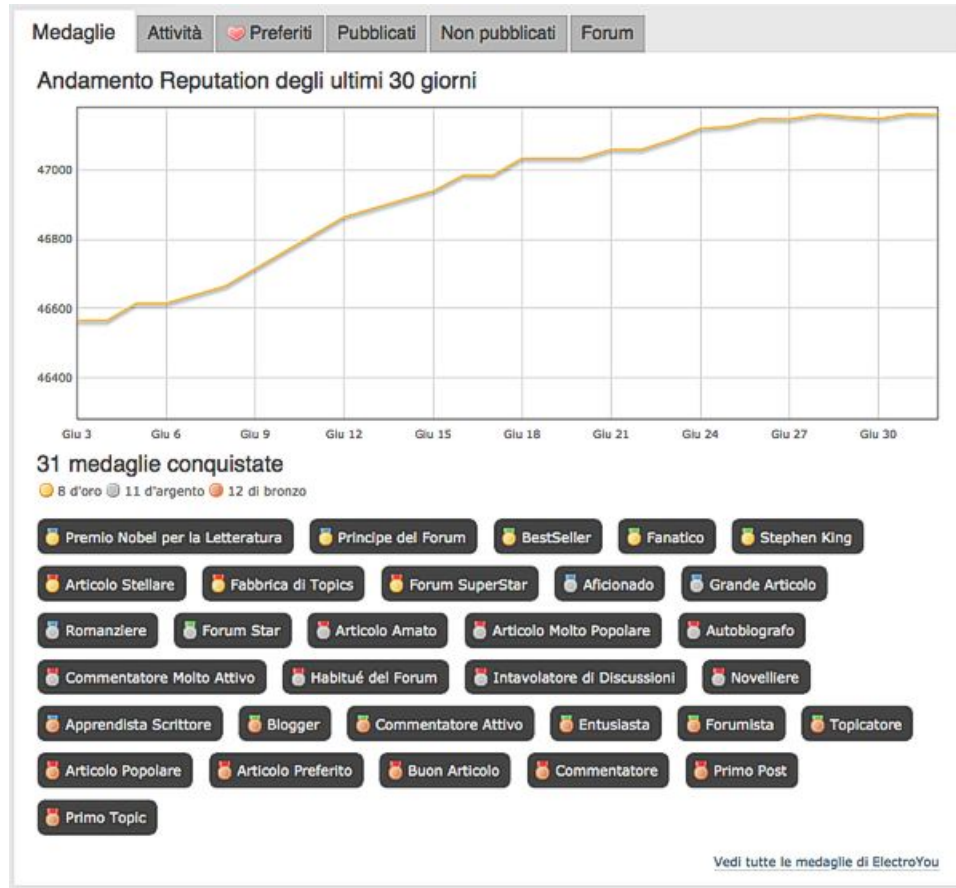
Medaglie | Attività | Preferiti | Pubblicati | Non pubblicati | Forum

Andamento Reputation degli ultimi 30 giorni

47000
46800
46600
46400

Giu 3 | Giu 6 | Giu 9 | Giu 12 | Giu 15 | Giu 18 | Giu 21 | Giu 24 | Giu 27 | Giu 30

31 medaglie conquistate

8 d'oro 11 d'argento 12 di bronzo

Premio Nobel per la Letteratura
Principe del Forum
BestSeller
Fanatico
Stephen King
Articolo Stellare
Fabbrica di Topics
Forum SuperStar
Aficionado
Grande Articolo
Romanziere
Forum Star
Articolo Amato
Articolo Molto Popolare
Autobiografo
Commentatore Molto Attivo
Habitué del Forum
Intavolatore di Discussioni
Novelliere
Apprendista Scrittore
Blogger
Commentatore Attivo
Entusiasta
Forumista
Topicatore
Articolo Popolare
Articolo Preferito
Buon Articolo
Commentatore
Primo Post
Primo Topic

Vedi tutte le medaglie di ElectroYou